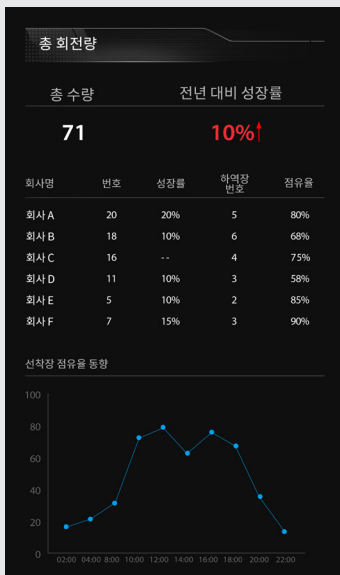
총 회전량

| 총 수량 | 전년 대비 성장률 |
|---|---|
| 71 | 10%↑ |

| 회사명 | 번호 | 성장률 | 하역장 번호 | 점유율 |
|---|---|---|---|---|
| 회사 A | 20 | 20% | 5 | 80% |
| 회사 B | 18 | 10% | 6 | 68% |
| 회사 C | 16 | - - | 4 | 75% |
| 회사 D | 11 | 10% | 3 | 58% |
| 회사 E | 5 | 10% | 2 | 85% |
| 회사 F | 7 | 15% | 3 | 90% |

선착장 점유율 동향

100
80
60
40
20
0
02:00 04:00 8:00 10:00 12:00 14:00 16:00 18:00 20:00 22:00